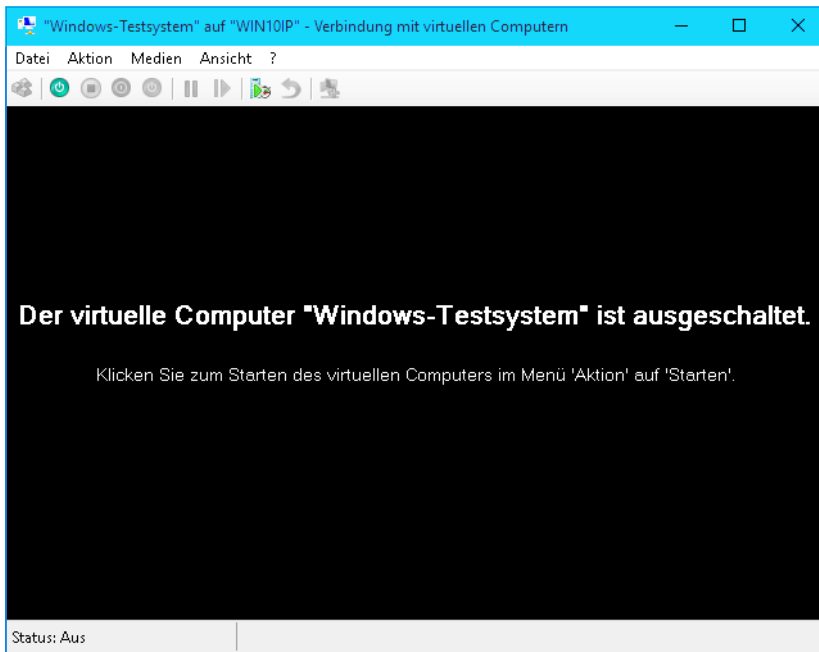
"Windows-Testsystem" auf "WIN10IP" - Verbindung mit virtuellen Computern

Datei Aktion Medien Ansicht ?

Der virtuelle Computer "Windows-Testsystem" ist ausgeschaltet.

Klicken Sie zum Starten des virtuellen Computers im Menü 'Aktion' auf 'Starten'.

Status: Aus